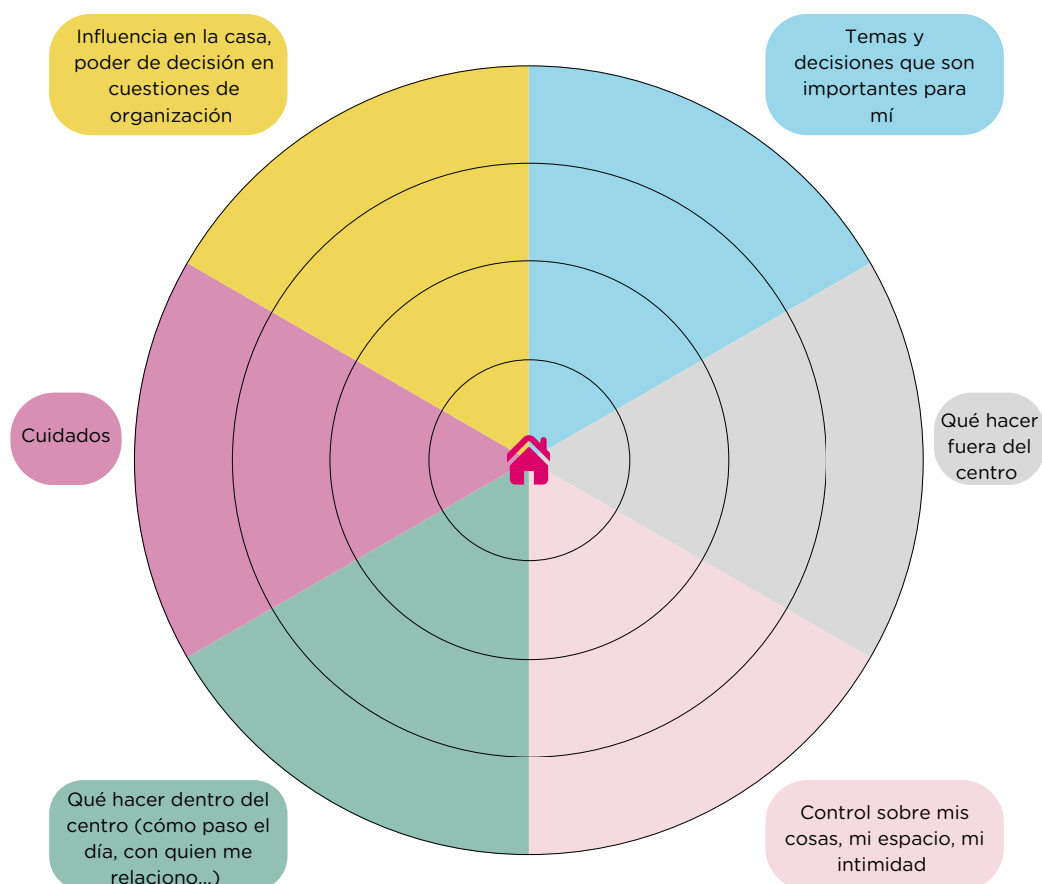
Influencia en la casa, poder de decisión en cuestiones de organización

Temas y decisiones que son importantes para mí

Cuidados

Qué hacer fuera del centro

Qué hacer dentro del centro (cómo paso el día, con quien me relaciono...)

Control sobre mis cosas, mi espacio, mi intimidad